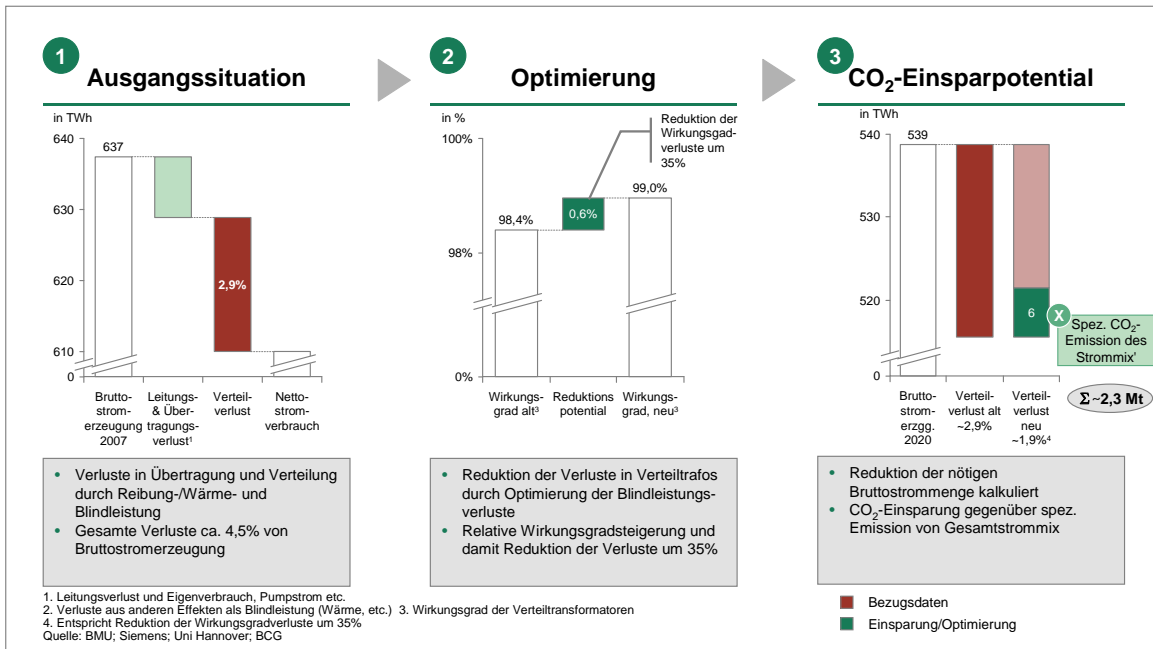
1 Ausgangssituation

in TWh

640
630
620
610
0

637

2,9%

Brutto-stromerzeugung 2007
Leitungs- & Übertragungsverlust¹
Verteilverlust
Nettostromverbrauch

• Verluste in Übertragung und Verteilung durch Reibung-/Wärme- und Blindleistung
• Gesamte Verluste ca. 4,5% von Bruttostromerzeugung

2 Optimierung

in %

100%
98%
0%

Reduktion der Wirkungsgadverluste um 35%

98,4%
0,6%
99,0%

Wirkungsgrad alt³
Reduktions potential
Wirkungsgrad, neu³

• Reduktion der Verluste in Verteiltrafos durch Optimierung der Blindleistungsverluste
• Relative Wirkungsgradsteigerung und damit Reduktion der Verluste um 35%

3 $CO_2$-Einsparpotential

in TWh

540
530
520
0

539

6

X

Spez. $CO_2$-Emission des Strommix'

Bruttostromerzgg. 2020
Verteilverlust alt ~2,9%
Verteilverlust neu ~1,9%⁴

Σ ~2,3 Mt

• Reduktion der nötigen Bruttostrommenge kalkuliert
• $CO_2$-Einsparung gegenüber spez. Emission von Gesamtstrommix

Bezugsdaten
Einsparung/Optimierung

1. Leitungsverlust und Eigenverbrauch, Pumpstrom etc.
2. Verluste aus anderen Effekten als Blindleistung (Wärme, etc.) 3. Wirkungsgrad der Verteiltransformatoren
4. Entspricht Reduktion der Wirkungsgradverluste um 35%
Quelle: BMU; Siemens; Uni Hannover; BCG